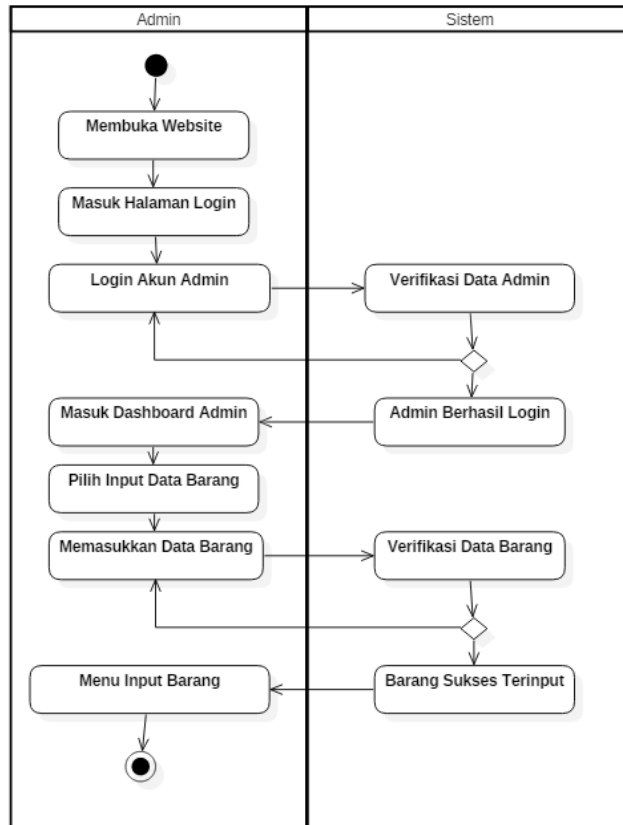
Admin

Sistem

Membuka Website

Masuk Halaman Login

Login Akun Admin

Verifikasi Data Admin

Masuk Dashboard Admin

Admin Berhasil Login

Pilih Input Data Barang

Memasukkan Data Barang

Verifikasi Data Barang

Menu Input Barang

Barang Sukses Terinput